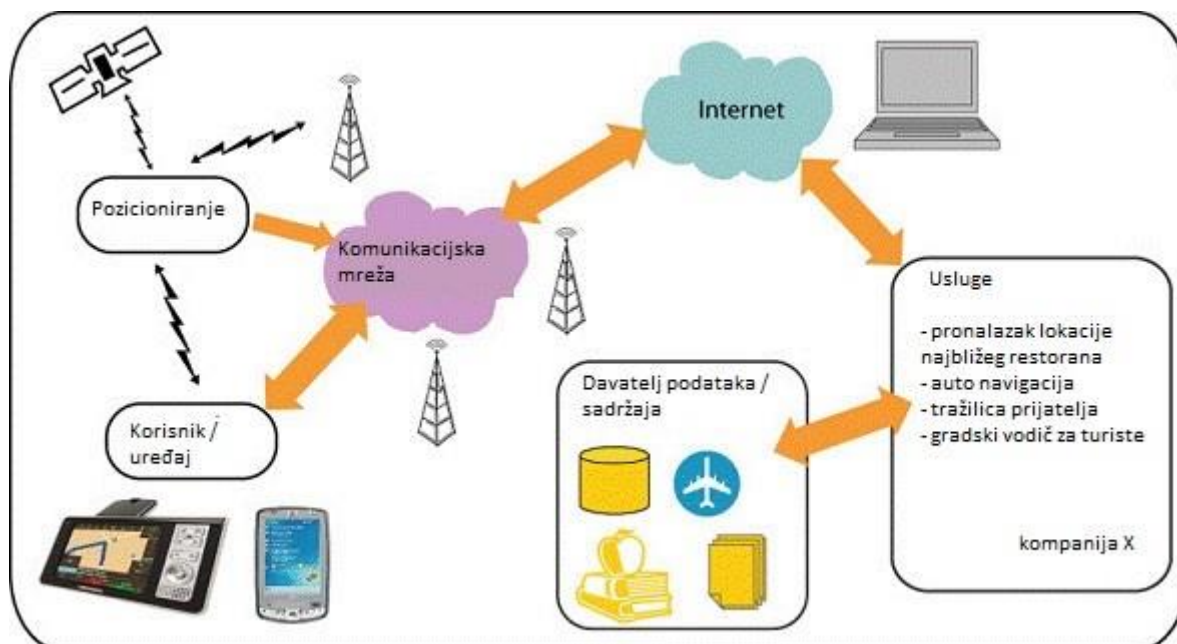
Internet

Pozicioniranje

Komunikacijska mreža

Usluge

- pronalazak lokacije najbližeg restorana
- auto navigacija
- tražilica prijatelja
- gradski vodič za turiste

kompanija X

Davatelj podataka / sadržaja

Korisnik / uređaj